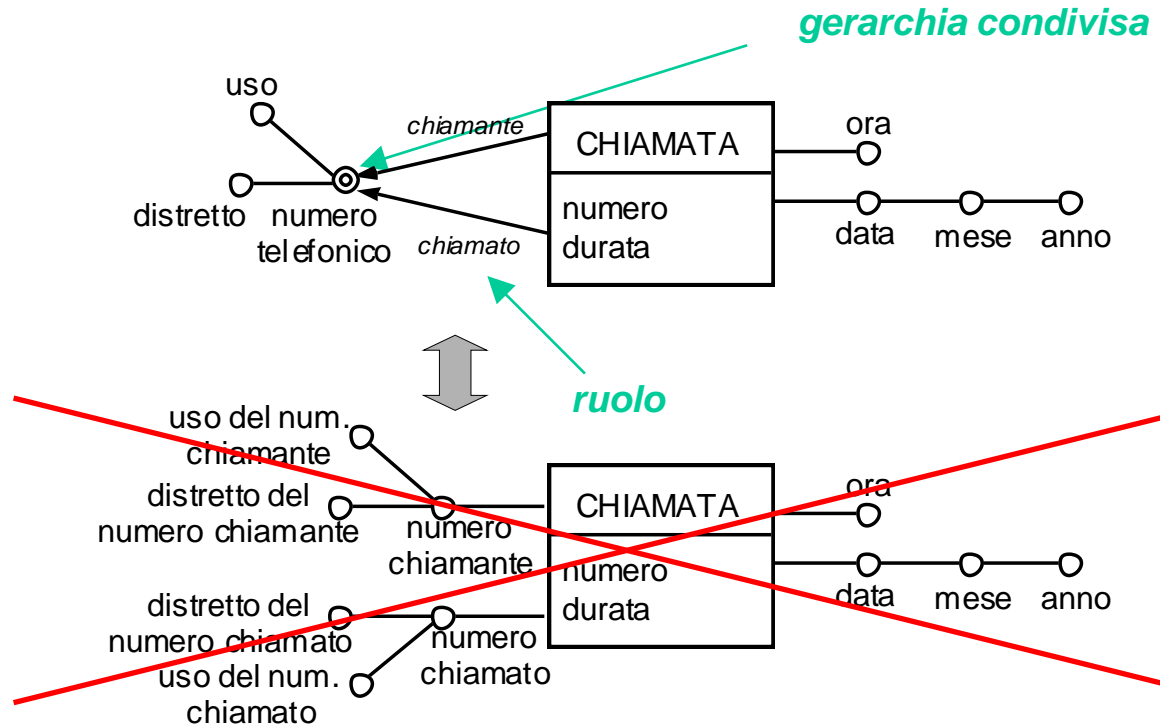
gerarchia condivisa

uso

chiamante

CHIAMATA

ora

distretto

numero telefonico

chiamato

numero
durata

data

mese

anno

ruolo

uso del num. chiamante

distretto del numero chiamante

numero chiamante

CHIAMATA

ora

numero
durata

data

mese

anno

distretto del numero chiamato

uso del num. chiamato

numero chiamato